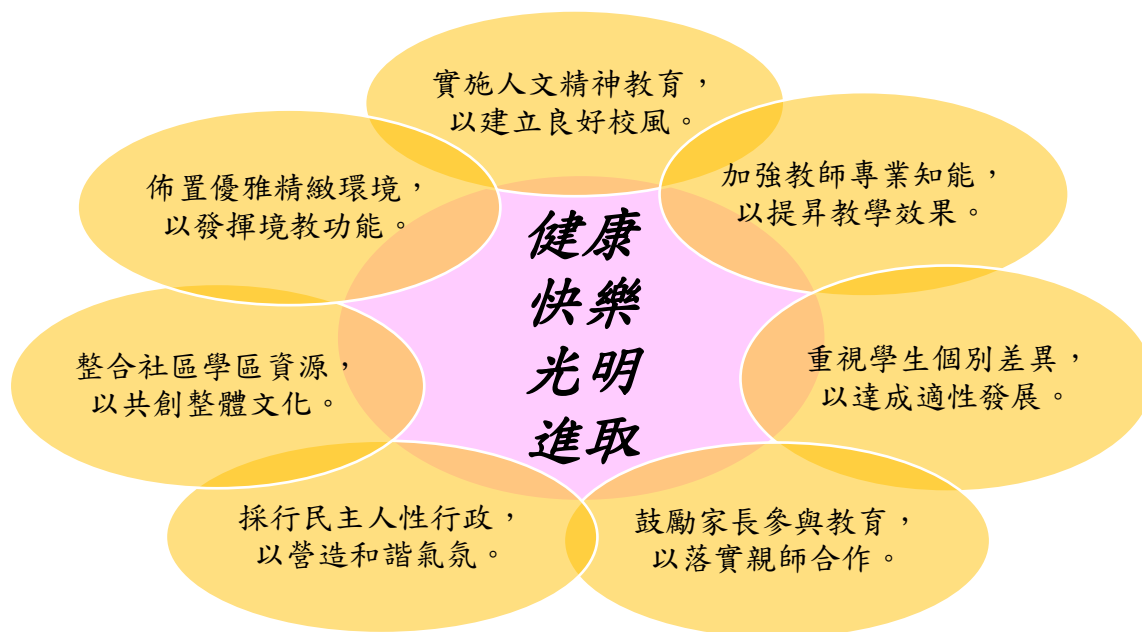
實施人文精神教育，
以建立良好校風。

佈置優雅精緻環境，
以發揮境教功能。

加強教師專業知能，
以提昇教學效果。

健康
快樂
光明
進取

整合社區學區資源，
以共創整體文化。

重視學生個別差異，
以達成適性發展。

採行民主人性行政，
以營造和諧氣氛。

鼓勵家長參與教育，
以落實親師合作。